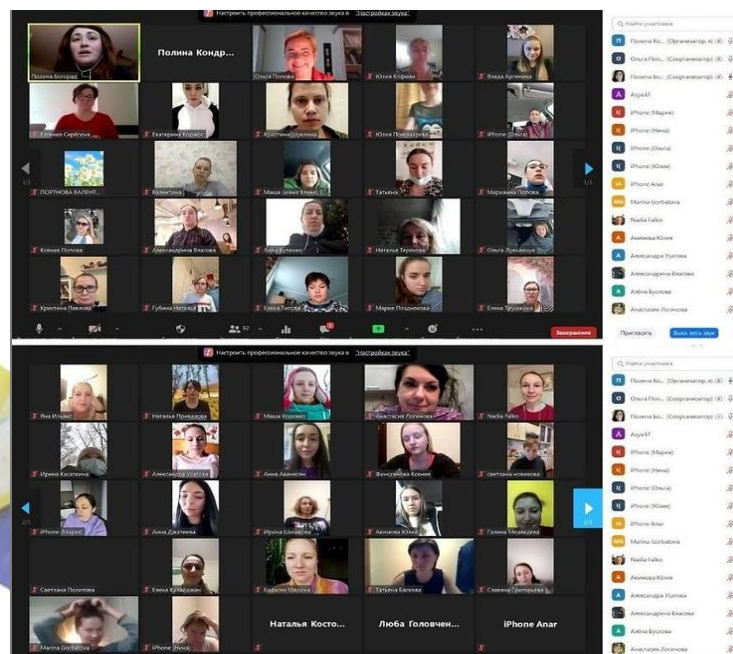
Настроить профессиональное качество звука в "Настройках звука"

Полина Богорад
Полина Кондр...
Ольга Попова
Юлия Кофман
Влада Артемина
Евгения Серёгина
Екатерина Корж...
Кристина Шилина
Юлия Пожарская
iPhone (Ольга)
ПОРТНОВА ВАЛЕНТ...
Валентина
Маша (мама Елены)
Татьяна
Марианна Попова
Ксения Попова
Александрина Власова
Анна Буленко
Наталья Терехова
Ольга Лукьянчук
Кристина Павлова
Губина Наталья
Елена Титова
Мария Подлеснова
Елена Трушкина

Завершение

Найти участника
Полина Ко... (Организатор, я)
Ольга Поло... (Соорганизатор)
Полина Бо... (Соорганизатор)
Asyak?
iPhone (Марис)
iPhone (Нина)
iPhone (Ольга)
iPhone (Юлия)
iPhone Anar
Marina Gorbatova
Nadia Falko
Акимова Юлия
Александра Усатова
Александрина Власова
Алёна Буслова
Анастасия Логинова

Пригласить
Выкл. весь звук

Настроить профессиональное качество звука в "Настройках звука"

Яна Ильина
Наталья Приходько
Маша Коровко
Анастасия Логинова
Nadia Falko
Ирина Касаткина
Александра Усатова
Анна Аванесян
Фикс... Ксения
светлана новикова
iPhone (Марис)
Анна Джатиева
Ирина Шишкова
Акимова Юлия
Галина Медведева
Светлана Политова
Елена Кулайджан
Кадасян Марина
Татьяна Баскова
Снежана Григорьева
Marina Gorbatova
iPhone (Нина)
Наталья Косто...
Люба Головчен...
iPhone Anar

Найти участника
Полина Ко... (Организатор, я)
Ольга Поло... (Соорганизатор)
Полина Бо... (Соорганизатор)
Asyak?
iPhone (Марис)
iPhone (Нина)
iPhone (Ольга)
iPhone (Юлия)
iPhone Anar
Marina Gorbatova
Nadia Falko
Акимова Юлия
Александра Усатова
Александрина Власова
Алёна Буслова
Анастасия Логинова